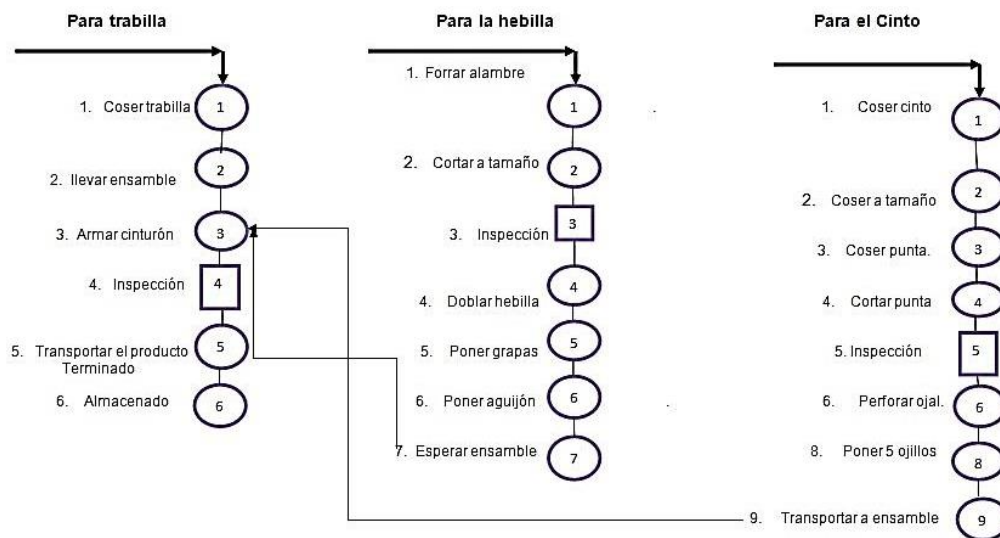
Para trabilla

1. Coser trabilla 1

2. llevar ensamble 2

3. Armar cinturón 3

4. Inspección 4

5. Transportar el producto Terminado 5

6. Almacenado 6

Para la hebilla

1. Forrar alambre 1

2. Cortar a tamaño 2

3. Inspección 3

4. Doblar hebilla 4

5. Poner grapas 5

6. Poner aguijón 6

7. Esperar ensamble 7

Para el Cinto

1. Coser cinto 1

2. Coser a tamaño 2

3. Coser punta. 3

4. Cortar punta 4

5. Inspección 5

6. Perforar ojal. 6

8. Poner 5 ojillos 8

9. Transportar a ensamble 9